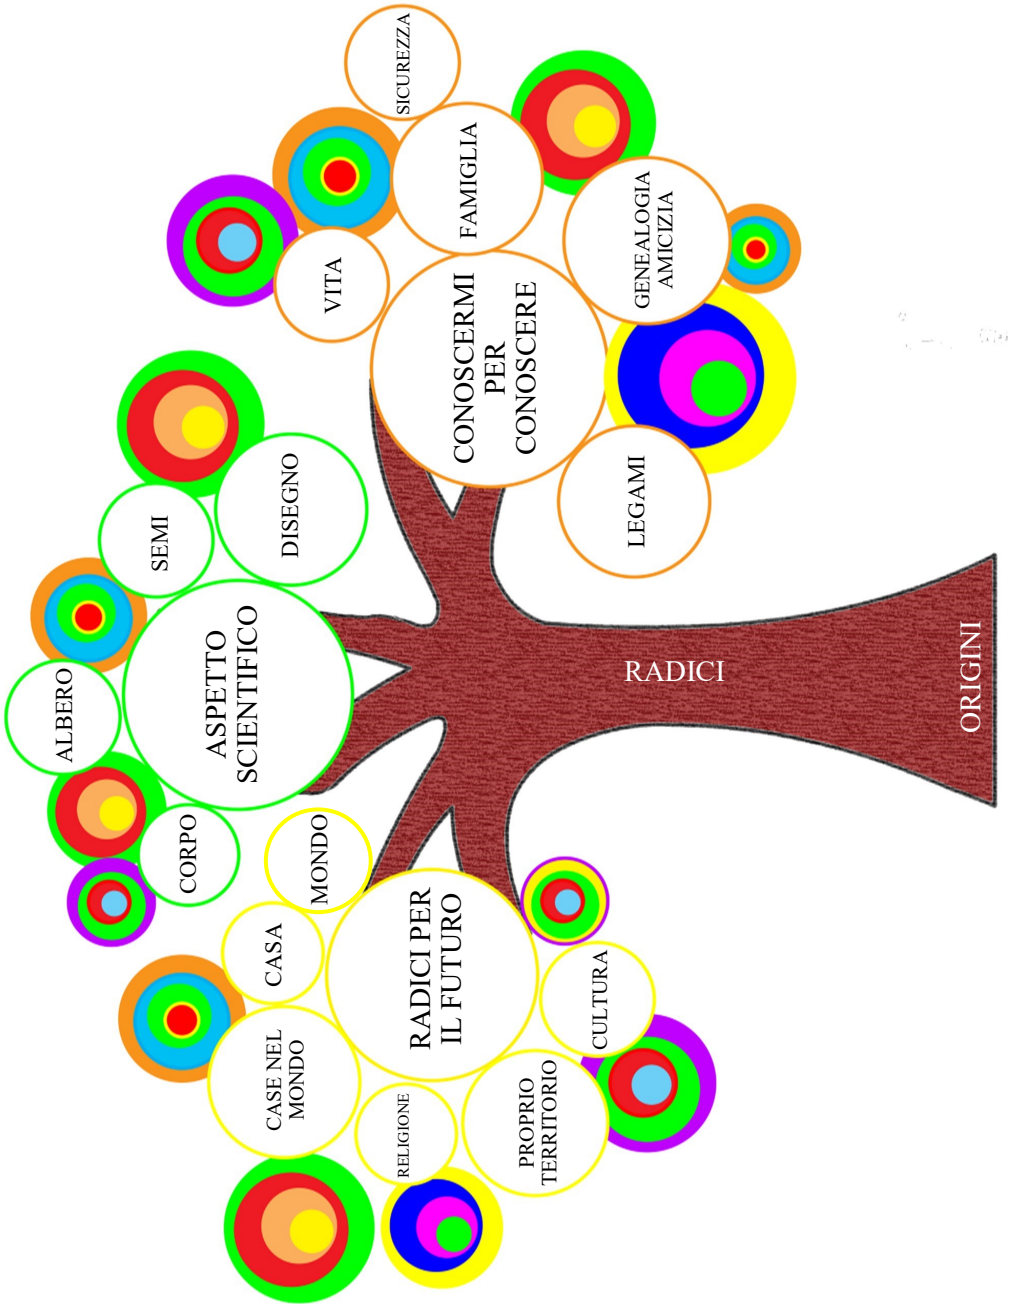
SICUREZZA

FAMIGLIA

GENEALOGIA AMICIZIA

VITA

CONOSCERMI PER CONOSCERE

LEGAMI

DISEGNO

SEMI

ASPETTO SCIENTIFICO

ALBERO

CORPO

RADICI

ORIGINI

MONDO

CASA

RADICI PER IL FUTURO

CULTURA

CASE NEL MONDO

RELIGIONE

PROPRIO TERRITORIO